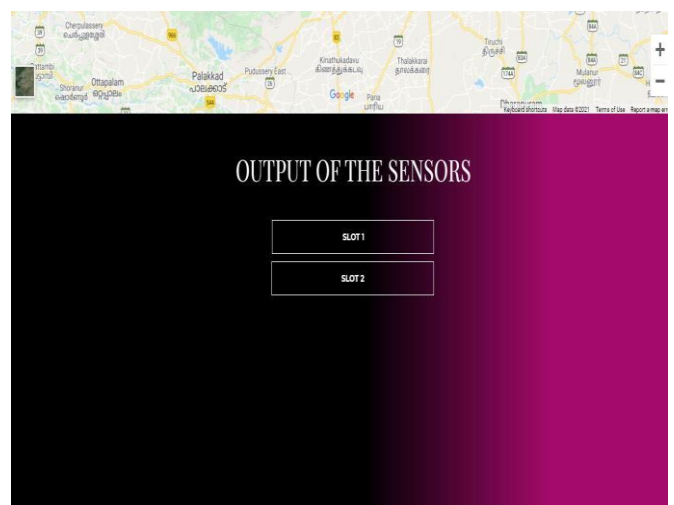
Cherpulassery ചെർപ്പുളശ്ശേരി
Ottapalam ഒറ്റപ്പാലം
Shoranur ഷൊർണൂർ
Palakkad പാലക്കാട്
Pudussery East
Kinathukadavu கிணத்துக்கடவு
Thalakkarai தாலக்கரை
Tiruchi திருச்சி
Mulanur மூலனூர்
Palani பழனி
Google
Keyboard shortcuts Map data ©2021 Terms of Use Report a map error
+
−

OUTPUT OF THE SENSORS

SLOT 1

SLOT 2